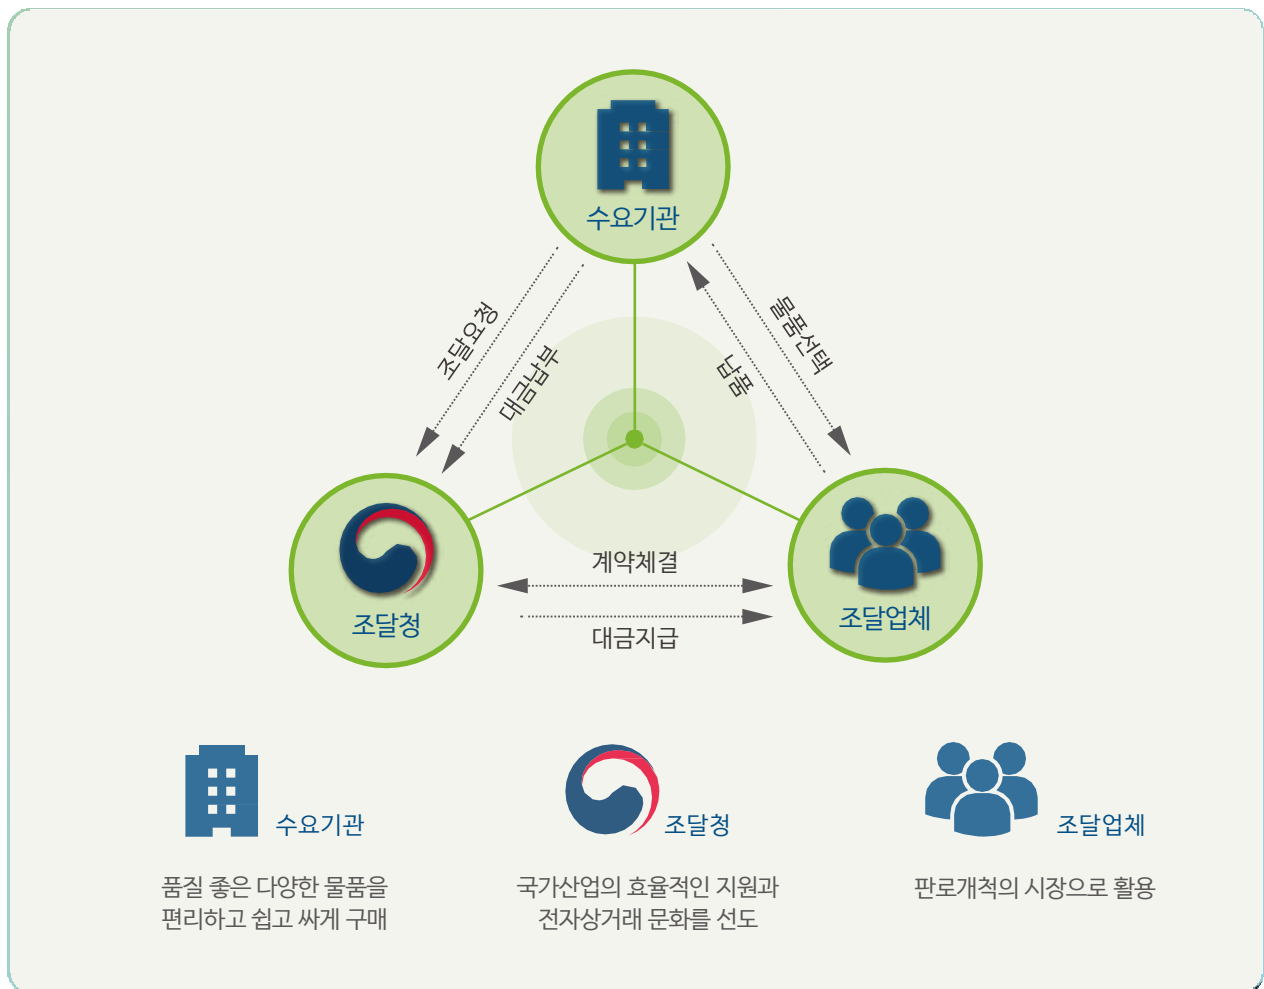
수요기관

조달요청

대금납부

물품선택

납품

조달청

조달업체

계약체결

대금지급

수요기관

품질 좋은 다양한 물품을 편리하고 쉽고 싸게 구매

조달청

국가산업의 효율적인 지원과 전자상거래 문화를 선도

조달업체

판로개척의 시장으로 활용